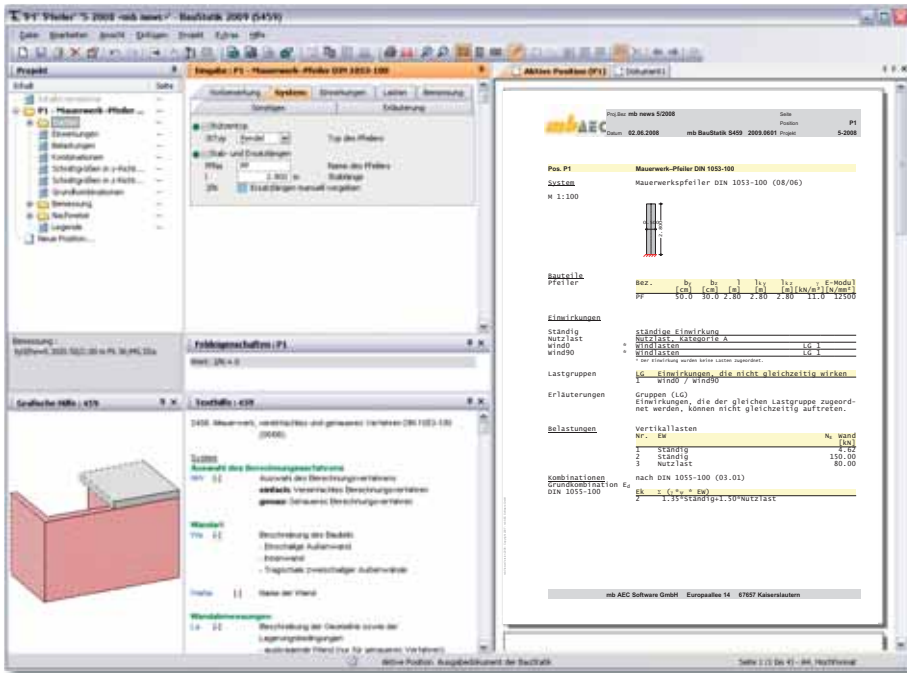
"P1" Pfeiler "5 2008 -mb news" - BauStatik 2009 (S459)

Datei Bearbeiten Ansicht Einfügen Projekt Extras Hilfe

Projekt

Inhalt Seite

P1 - Mauerwerk-Pfeiler ...

System

Einwirkungen

Belastungen

Kombinationen

Schnittgrößen in y-Richt...

Schnittgrößen in z-Richt...

Grundkombinationen

Bemessung

Nachweise

Legende

Neue Position...

Eingabe : P1 - Mauerwerk-Pfeiler DIN 1053-100

Vorbemerkung System Einwirkungen Lasten Bemessung

Sonstiges Erläuterung

Stützentyp

STtyp Pendel Typ des Pfeilers

Stab- und Ersatzlängen

Pfbz PF Name des Pfeilers

l 2.800 m Stablänge

ERL Ersatzlängen manuell vorgeben

Feldeigenschaften : P1

Wert: ERL = 0

Grafische Hilfe : 459

Textilfe : 459

S459: Mauerwerk, vereinfachtes und genaueres Verfahren (DIN 1053-100) (06/06)

System

Auswahl des Berechnungsverfahrens

Auswahl des Berechnungsverfahrens

einfach: Vereinfachtes Berechnungsverfahren

genau: Genaueres Verfahren

Wandart

Beschreibung des Bauteils

- Einschalige Außenwand

- Innenwand

- Tragschale zweischaliger Außenwände

Name der Wand

Wandabmessungen

Beschreibung der Geometrie sowie der Lagerungsbedingungen

- aussteifende Wand (nur für genaueres Verfahren)

Aktive Position (P1) Dokument1

Proj.Bez mb news 5/2008 Seite

Position P1

Datum 02.06.2008 mb BauStatik S459 2009.0601 Projekt 5-2008

Pos. P1 Mauerwerk-Pfeiler DIN 1053-100

System Mauerwerkspfeiler DIN 1053-100 (08/06)

M 1:100

Bauteile

Pfeiler

| Bez. | $b_y$ [cm] | $b_z$ [cm] | l [m] | $l_{k,y}$ [m] | $l_{k,z}$ [m] | γ [kN/m³] | E-Modul [N/mm²] |
|---|---|---|---|---|---|---|---|
| PF | 50.0 | 30.0 | 2.80 | 2.80 | 2.80 | 11.0 | 12500 |

Einwirkungen

Ständig ständige Einwirkung

Nutzlast Nutzlast, Kategorie A

Wind0 * Windlasten LG 1

Wind90 * Windlasten LG 1

* Der Einwirkung wurden keine Lasten zugeordnet.

Lastgruppen LG Einwirkungen, die nicht gleichzeitig wirken

1 Wind0 / Wind90

Erläuterungen Gruppen (LG)

Einwirkungen, die der gleichen Lastgruppe zugeordnet werden, können nicht gleichzeitig auftreten.

Belastungen Vertikallasten

| Nr. | EW | $N_x$ Wand [kN] |
|---|---|---|
| 1 | Ständig | 4.62 |
| 2 | Ständig | 150.00 |
| 3 | Nutzlast | 80.00 |

Kombinationen nach DIN 1055-100 (03.01)

Grundkombination $E_d$

DIN 1055-100

Ek : (γ*ψ * EW)

2 1.35*Ständig+1.50*Nutzlast

mb AEC Software GmbH Europaallee 14 67657 Kaiserslautern

aktive Position: Ausgabedokument der BauStatik

Seite 1 (1 bis 4) - A4, Hochformat